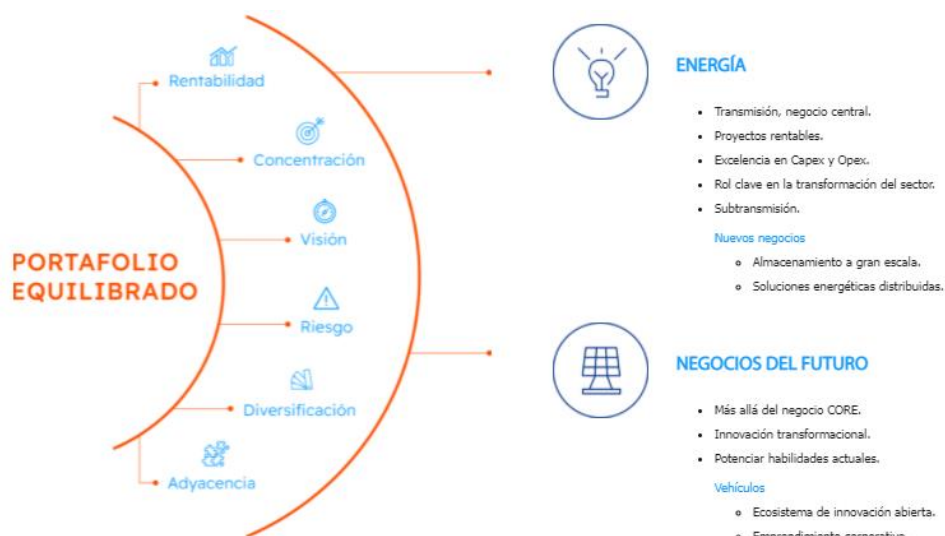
PORTAFOLIO EQUILIBRADO

Rentabilidad

Concentración

Visión

Riesgo

Diversificación

Adyacencia

ENERGÍA

- Transmisión, negocio central.
- Proyectos rentables.
- Excelencia en Capex y Opex.
- Rol clave en la transformación del sector.
- Subtransmisión.

Nuevos negocios

- Almacenamiento a gran escala.
- Soluciones energéticas distribuidas.

NEGOCIOS DEL FUTURO

- Más allá del negocio CORE.
- Innovación transformacional.
- Potenciar habilidades actuales.

Vehículos

- Ecosistema de innovación abierta.
- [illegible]